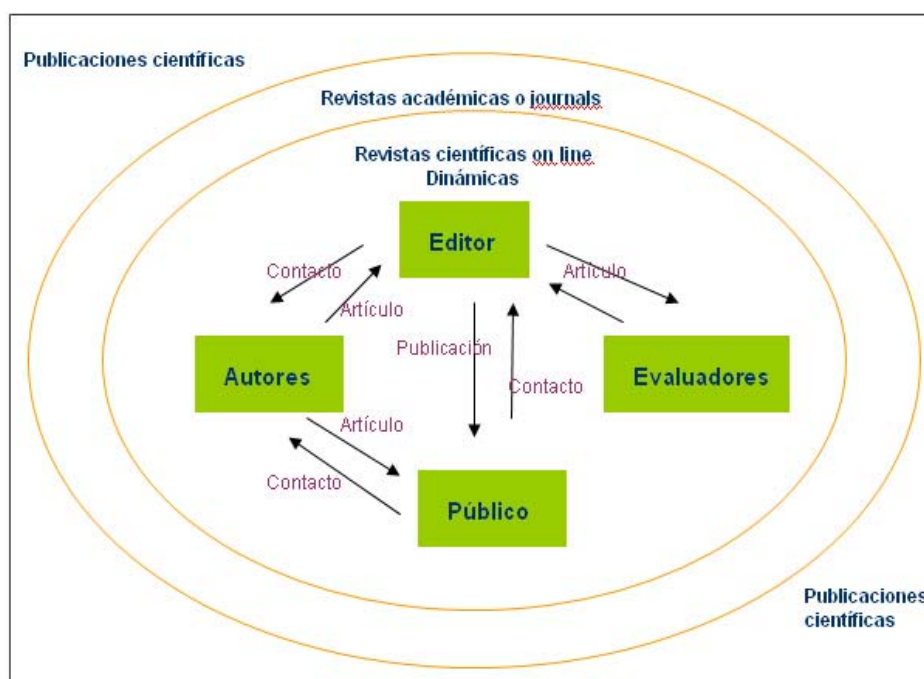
Publicaciones científicas

Revistas académicas o journals

Revistas científicas on line
Dinámicas

Editor

Contacto

Artículo

Artículo

Autores

Publicación

Contacto

Evaluadores

Artículo

Contacto

Público

Publicaciones
científicas